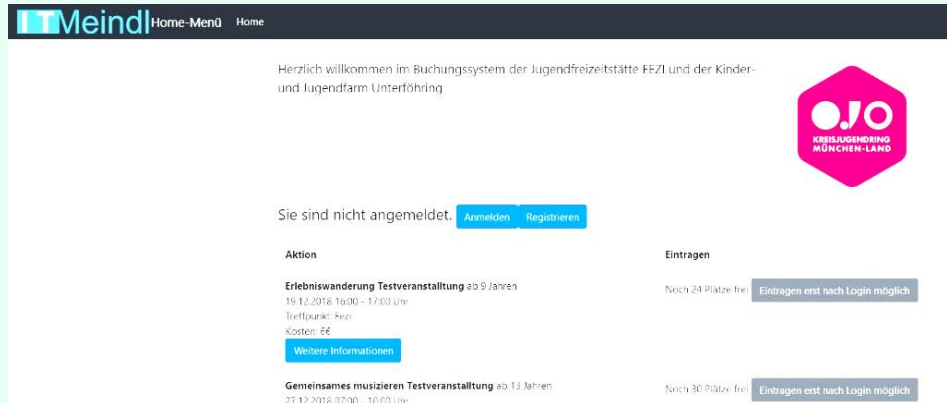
ITMeindl Home-Menü Home

Herzlich willkommen im Buchungssystem der Jugendfreizeitstätte FEZI und der Kinder- und Jugendfarm Unterföhring

OJO
KREISJUGENDRING MÜNCHEN-LAND

Sie sind nicht angemeldet. Anmelden Registrieren

| Aktion | Eintragen |
|---|---|
| **Erlebniswanderung Testveranstaltung** ab 9 Jahren<br>19.12.2018 16:00 - 17:00 Uhr<br>Treffpunkt: Fezi<br>Kosten: 6€<br>Weitere Informationen | Noch 24 Plätze frei Eintragen erst nach Login möglich |
| **Gemeinsames musizieren Testveranstaltung** ab 13 Jahren<br>27.12.2018 07:00 - 10:00 Uhr | Noch 30 Plätze frei Eintragen erst nach Login möglich |